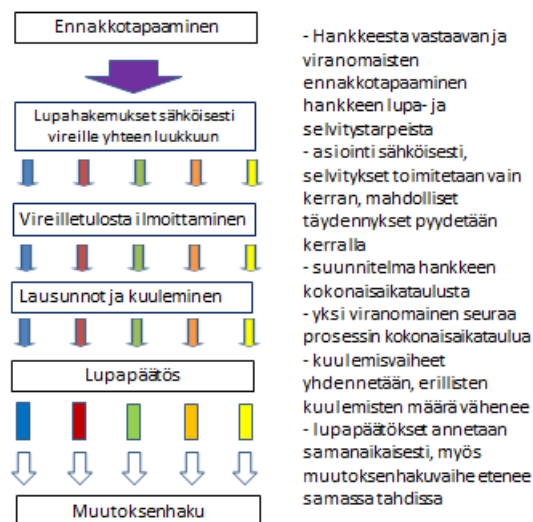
Ennakkotapaaminen

Lupahakemukset sähköisesti vireille yhteen luukkuun

Vireilletulosta ilmoittaminen

Lausunnot ja kuuleminen

Lupapäätös

Muutoksenhaku

- Hankkeesta vastaavan ja viranomaisten ennakkotapaaminen hankkeen lupa- ja selvitystarpeista
- asiointi sähköisesti, selvitykset toimitetaan vain kerran, mahdolliset täydennykset pyydetään kerralla
- suunnitelma hankkeen kokonaisaikataulusta
- yksi viranomainen seuraa prosessin kokonaisaikataulua
- kuulemisvaiheet yhdennetään, erillisten kuulemisten määrä vähenee
- lupapäätökset annetaan samanaikaisesti, myös muutoksenhakuvaihe etenee samassa tahdissa